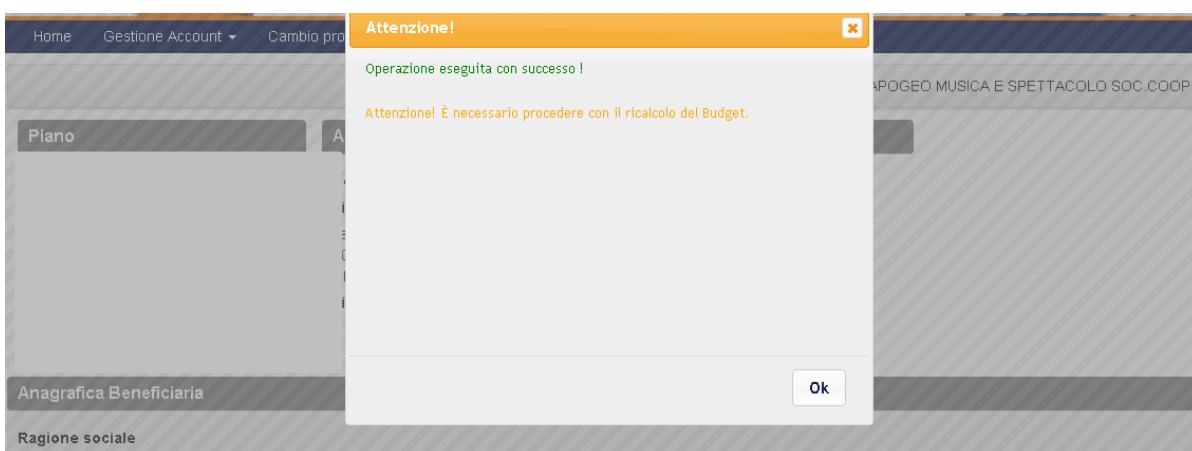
Home Gestione Account ▾ Cambio pro

Attenzione!

Operazione eseguita con successo !

Attenzione! È necessario procedere con il ricalcolo del Budget.

Ok

APOGEO MUSICA E SPETTACOLO SOC.COOP

Piano

A

Anagrafica Beneficiaria

Ragione sociale